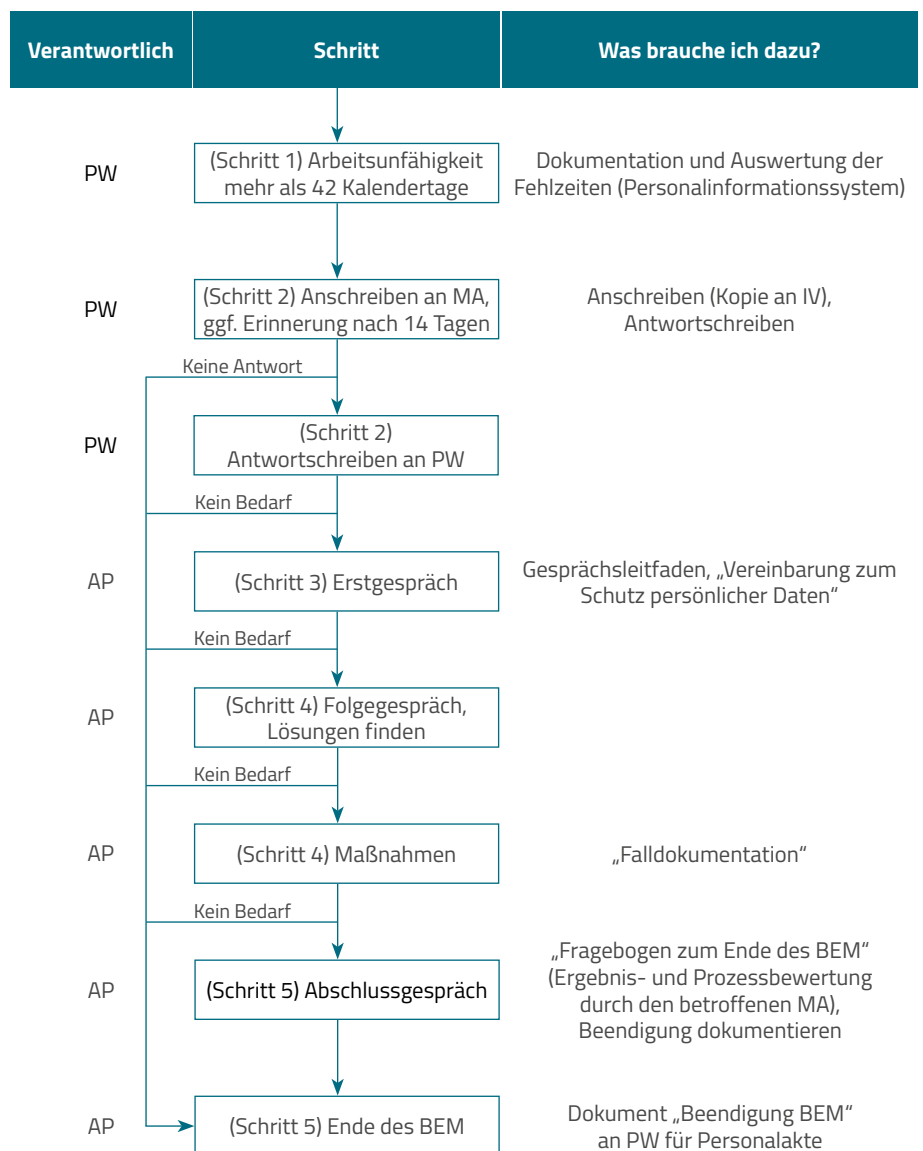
| Verantwortlich | Schritt | Was brauche ich dazu? |
|---|---|---|
| PW | (Schritt 1) Arbeitsunfähigkeit mehr als 42 Kalendertage | Dokumentation und Auswertung der Fehlzeiten (Personalinformationssystem) |
| PW | (Schritt 2) Anschreiben an MA, ggf. Erinnerung nach 14 Tagen | Anschreiben (Kopie an IV), Antwortschreiben |
| PW | (Schritt 2) Antwortschreiben an PW | |
| AP | (Schritt 3) Erstgespräch | Gesprächsleitfaden, „Vereinbarung zum Schutz persönlicher Daten“ |
| AP | (Schritt 4) Folgegespräch, Lösungen finden | |
| AP | (Schritt 4) Maßnahmen | „Falldokumentation“ |
| AP | (Schritt 5) Abschlussgespräch | „Fragebogen zum Ende des BEM“ (Ergebnis- und Prozessbewertung durch den betroffenen MA), Beendigung dokumentieren |
| AP | (Schritt 5) Ende des BEM | Dokument „Beendigung BEM“ an PW für Personalakte |

Keine Antwort

Kein Bedarf

Kein Bedarf

Kein Bedarf

Kein Bedarf